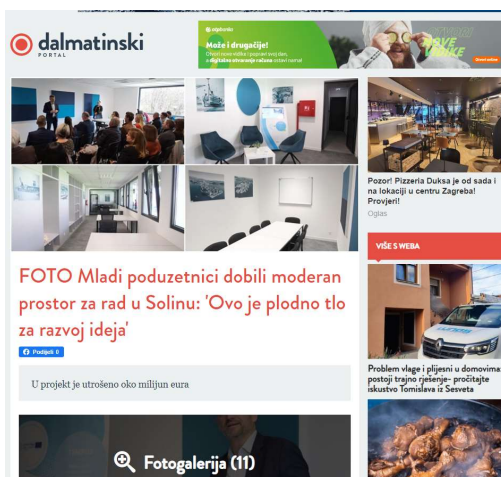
dalmatinski
PORTAL

Može i drugačije!
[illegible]
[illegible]

FOTO Mladi poduzetnici dobili moderan prostor za rad u Solinu: 'Ovo je plodno tlo za razvoj ideja'

Podijeli 0

U projekt je utrošeno oko milijun eura

Fotogalerija (11)

Pozor! Pizzeria Duksa je od sada i na lokaciji u centru Zagreba! Provjeri!
Oglas

VIŠE S WEBA

Problem vlage i plijesni u domovima postoji trajno rješenje- pročitajte iskustvo Tomislava iz Sesveta